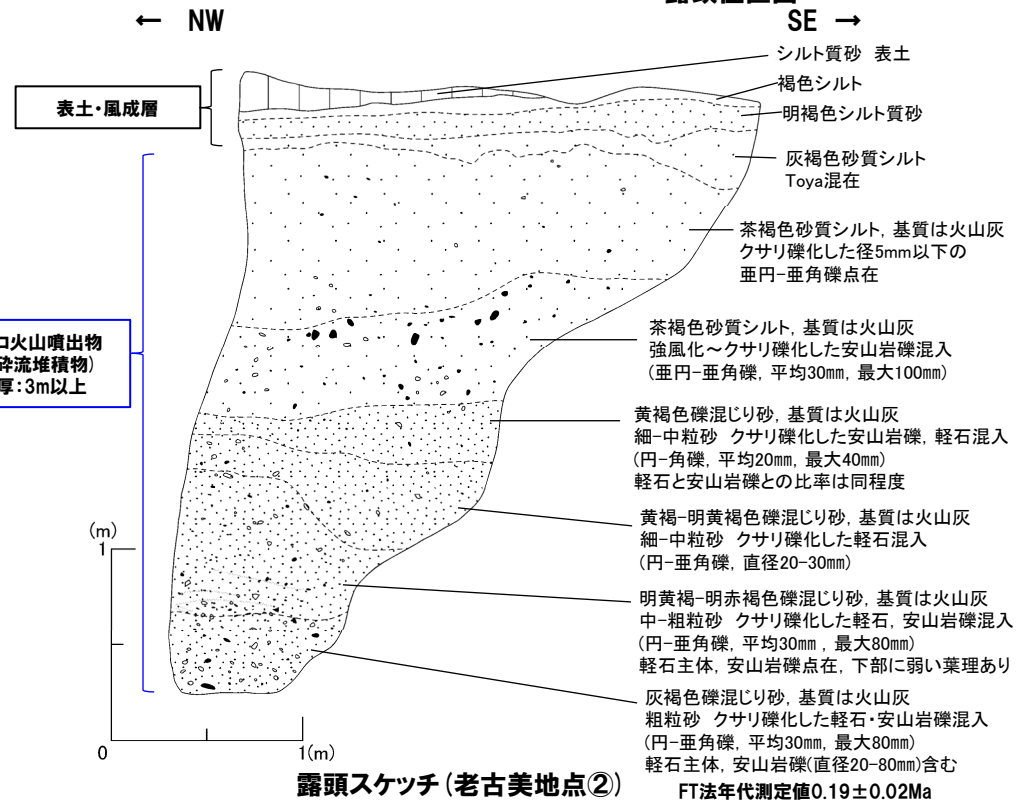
露頭柱状図

← NW

SE →

シルト質砂 表土

褐色シルト

明褐色シルト質砂

表土・風成層

灰褐色砂質シルト
Toya混在

茶褐色砂質シルト, 基質は火山灰
クサリ礫化した径5mm以下の
亜円-亜角礫点在

ロ火山噴出物
砕流堆積物)
厚:3m以上

茶褐色砂質シルト, 基質は火山灰
強風化～クサリ礫化した安山岩礫混入
(亜円-亜角礫, 平均30mm, 最大100mm)

黄褐色礫混じり砂, 基質は火山灰
細-中粒砂 クサリ礫化した安山岩礫, 軽石混入
(円-角礫, 平均20mm, 最大40mm)
軽石と安山岩礫との比率は同程度

黄褐-明黄褐色礫混じり砂, 基質は火山灰
細-中粒砂 クサリ礫化した軽石混入
(円-亜角礫, 直径20-30mm)

(m)
1

明黄褐-明赤褐色礫混じり砂, 基質は火山灰
中-粗粒砂 クサリ礫化した軽石, 安山岩礫混入
(円-亜角礫, 平均30mm , 最大80mm)
軽石主体, 安山岩礫点在, 下部に弱い葉理あり

灰褐色礫混じり砂, 基質は火山灰
粗粒砂 クサリ礫化した軽石・安山岩礫混入
(円-亜角礫, 平均30mm, 最大80mm)
軽石主体, 安山岩礫(直径20-80mm)含む

0

1(m)

露頭スケッチ(老古美地点②)

FT法年代測定値0.19±0.02Ma